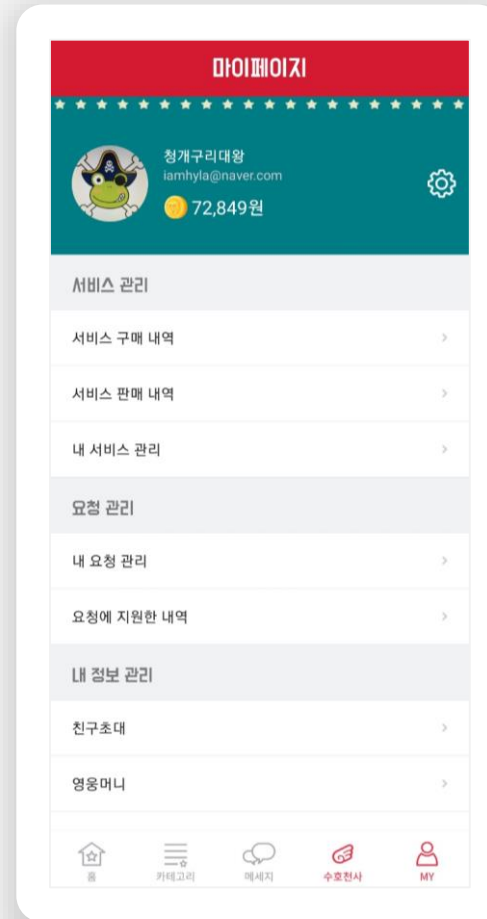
마이페이지

청개구리대왕
iamhyla@naver.com
72,849원

서비스 관리

서비스 구매 내역 >

서비스 판매 내역 >

내 서비스 관리 >

요청 관리

내 요청 관리 >

요청에 지원한 내역 >

내 정보 관리

친구초대 >

영웅머니 >

홈
카테고리
메세지
수호천사
MY